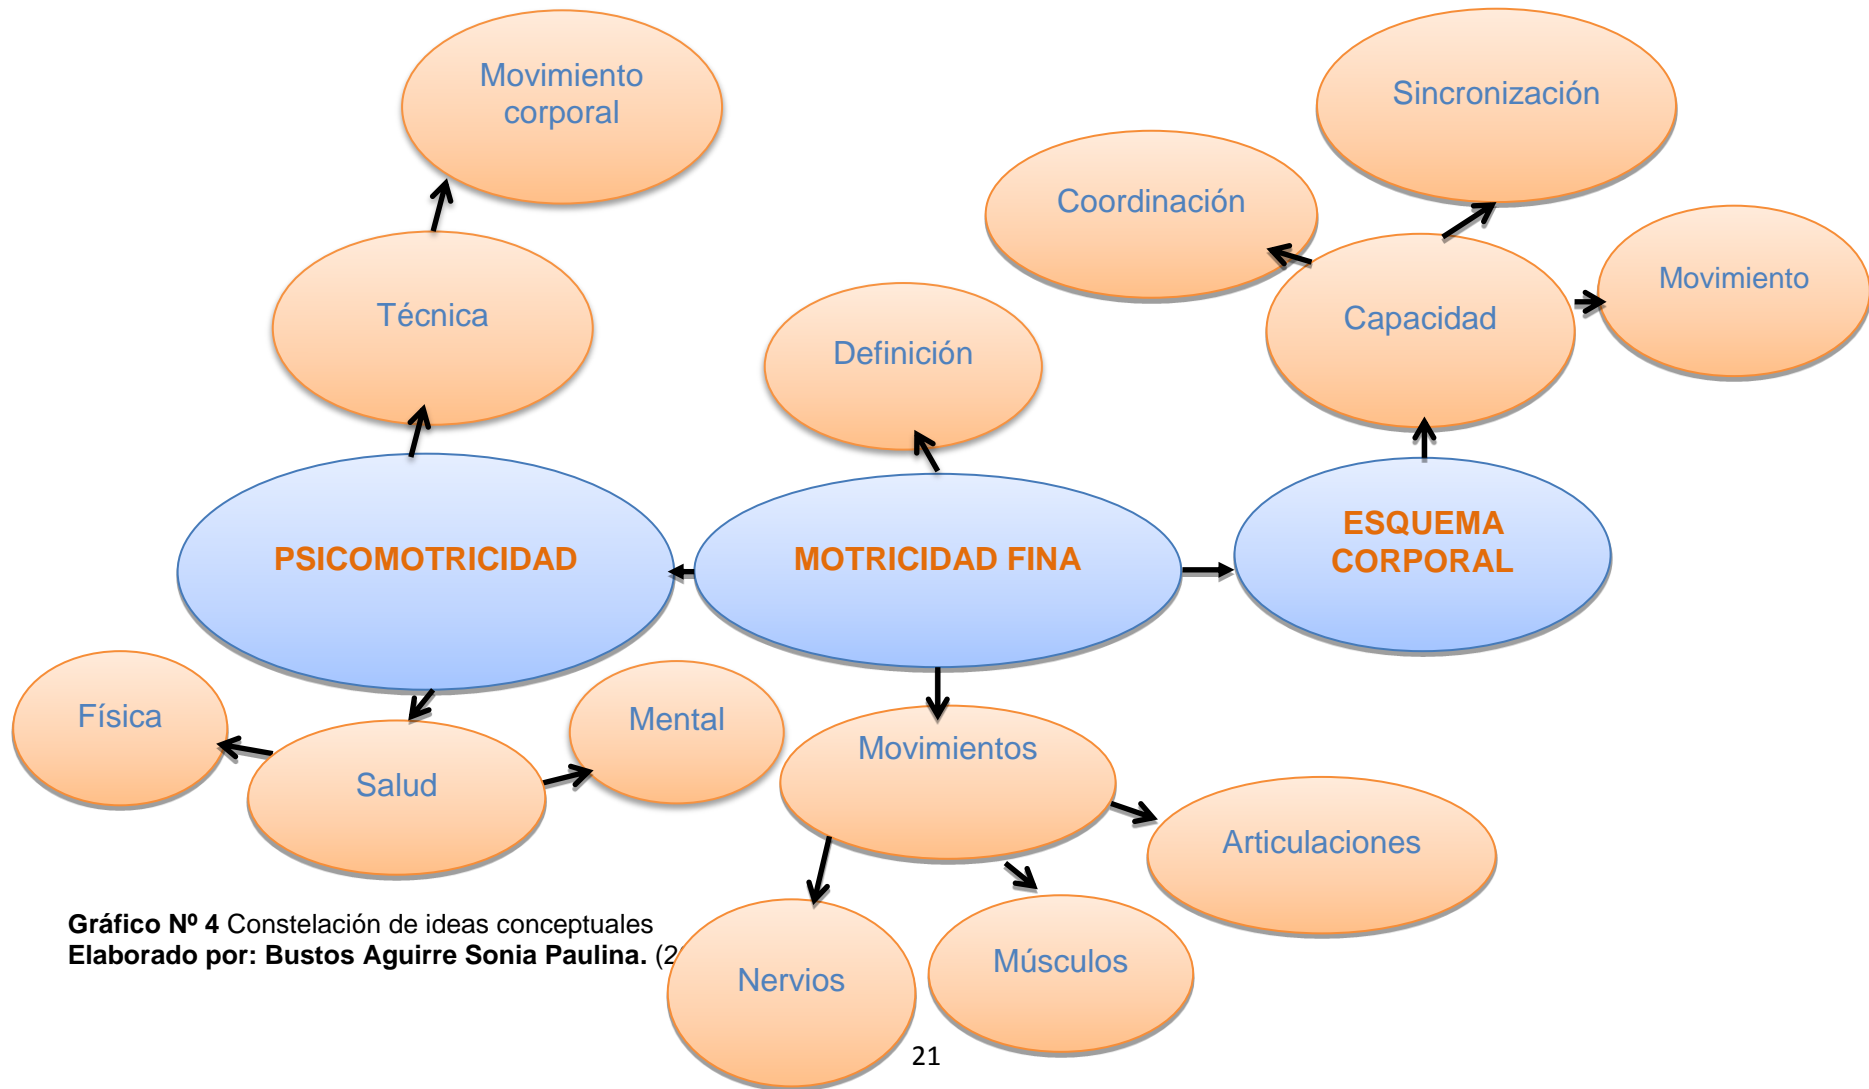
Movimiento corporal

Sincronización

Coordinación

Técnica

Movimiento

Capacidad

Definición

ESQUEMA CORPORAL

PSICOMOTRICIDAD

MOTRICIDAD FINA

Física

Mental

Salud

Movimientos

Articulaciones

Gráfico Nº 4 Constelación de ideas conceptuales
Elaborado por: Bustos Aguirre Sonia Paulina. (2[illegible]

Nervios

Músculos

21